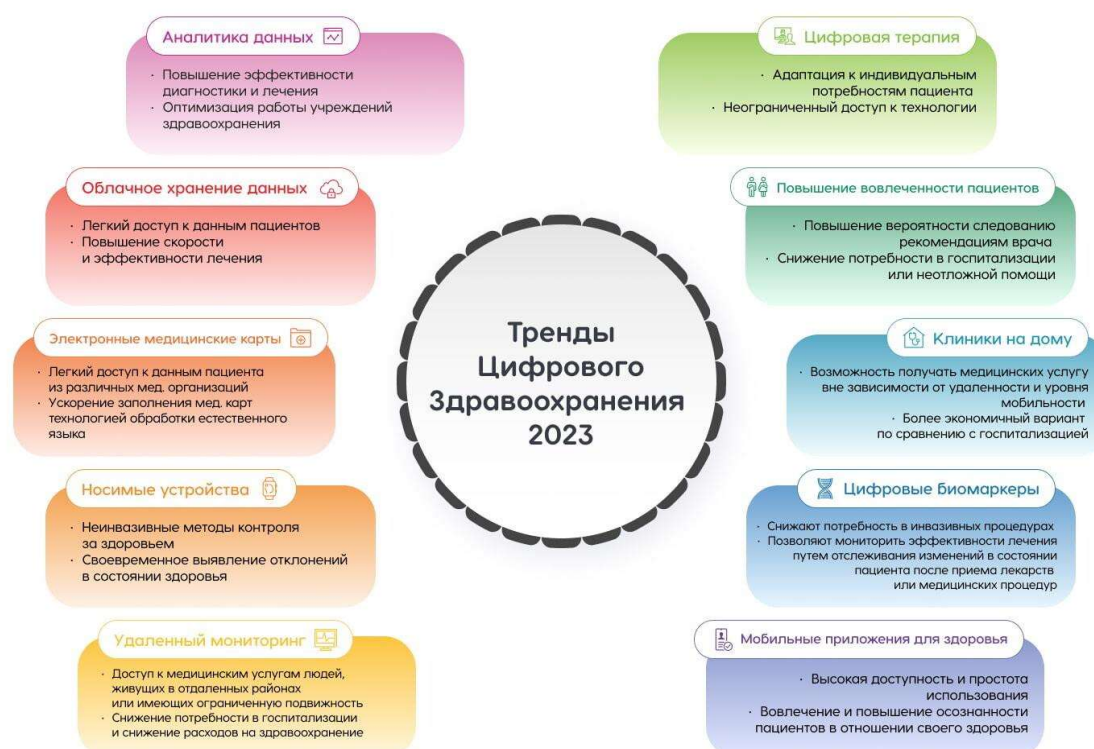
Тренды Цифрового Здравоохранения 2023

Аналитика данных
· Повышение эффективности диагностики и лечения
· Оптимизация работы учреждений здравоохранения

Облачное хранение данных
· Легкий доступ к данным пациентов
· Повышение скорости и эффективности лечения

Электронные медицинские карты
· Легкий доступ к данным пациента из различных мед. организаций
· Ускорение заполнения мед. карт технологией обработки естественного языка

Носимые устройства
· Неинвазивные методы контроля за здоровьем
· Своевременное выявление отклонений в состоянии здоровья

Удаленный мониторинг
· Доступ к медицинским услугам людей, живущих в отдаленных районах или имеющих ограниченную подвижность
· Снижение потребности в госпитализации и снижение расходов на здравоохранение

Цифровая терапия
· Адаптация к индивидуальным потребностям пациента
· Неограниченный доступ к технологии

Повышение вовлеченности пациентов
· Повышение вероятности следованию рекомендациям врача
· Снижение потребности в госпитализации или неотложной помощи

Клиники на дому
· Возможность получать медицинских услугу вне зависимости от удаленности и уровня мобильности
· Более экономичный вариант по сравнению с госпитализацией

Цифровые биомаркеры
· Снижают потребность в инвазивных процедурах
· Позволяют мониторить эффективности лечения путем отслеживания изменений в состоянии пациента после приема лекарств или медицинских процедур

Мобильные приложения для здоровья
· Высокая доступность и простота использования
· Вовлечение и повышение осознанности пациентов в отношении своего здоровья